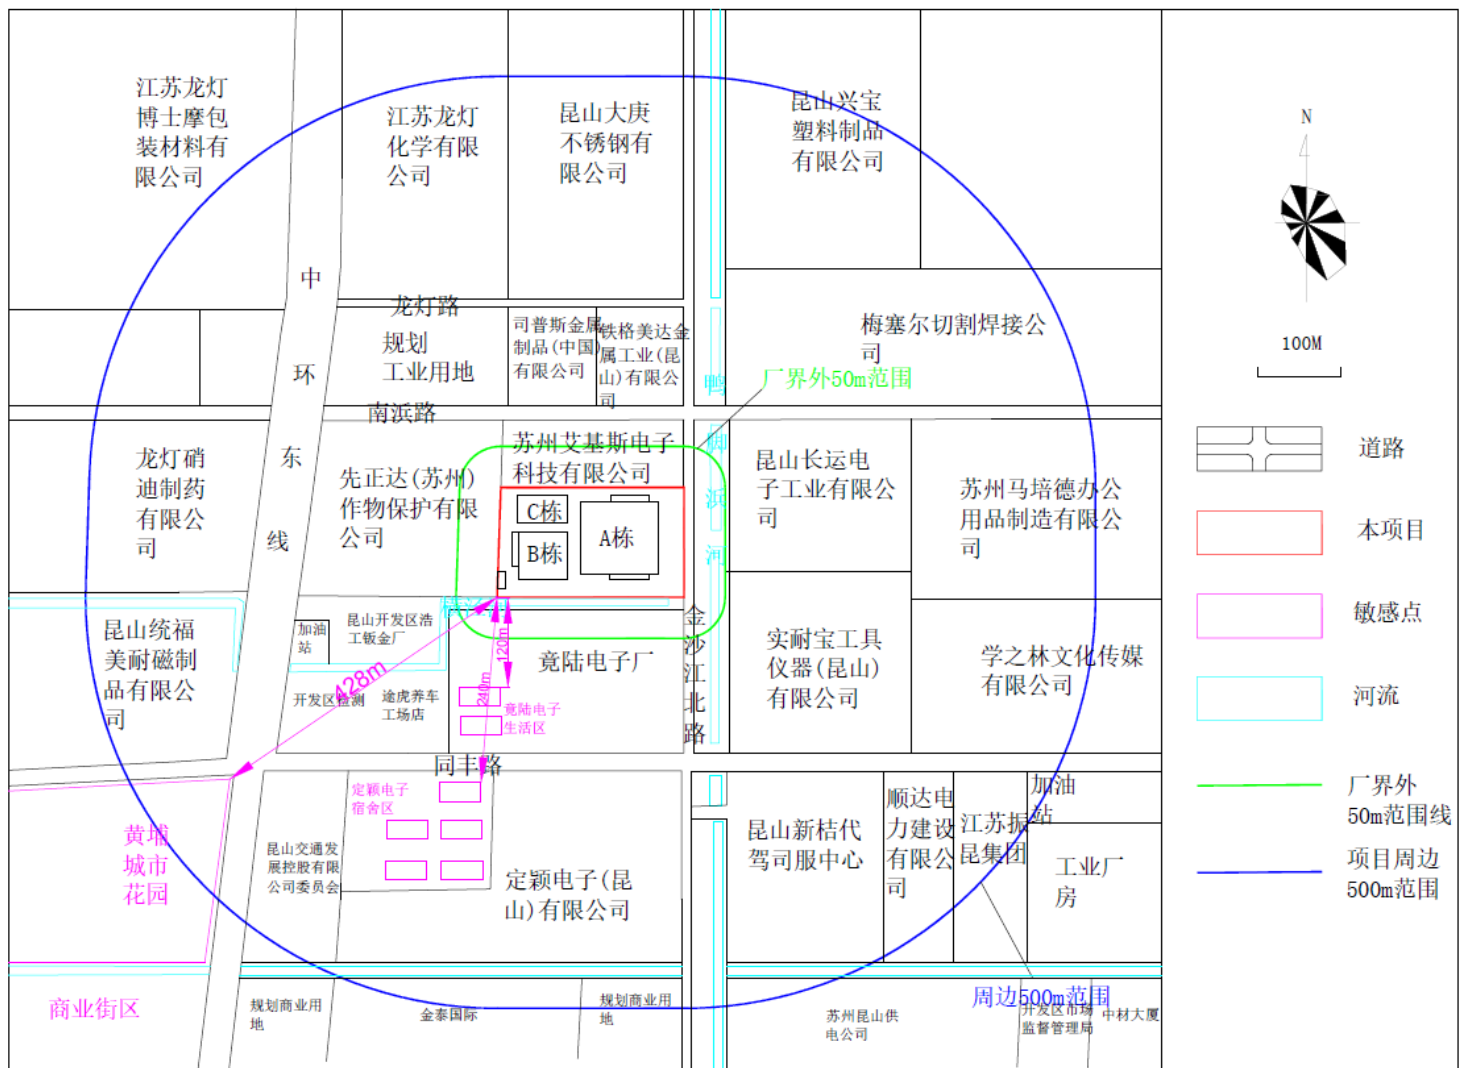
江苏龙灯博士摩包装材料有限公司

江苏龙灯化学有限公司

昆山大庚不锈钢有限公司

昆山兴宝塑料制品有限公司

N

100M

中

环

东

线

龙灯路

规划工业用地

司普斯金属制品(中国)有限公司

铁格美达金属工业(昆山)有限公司

梅塞尔切割焊接公司

鸭

厂界外50m范围

南浜路

龙灯硝迪制药有限公司

先正达(苏州)作物保护有限公司

苏州艾基斯电子科技有限公司

C栋

B栋

A栋

脚

浜

河

昆山长运电子工业有限公司

苏州马培德办公用品制造有限公司

道路

本项目

敏感点

河流

昆山统福美耐磁制品有限公司

加油站

昆山开发区浩工钣金厂

横泾

120m

竟陆电子厂

金沙江北路

实耐宝工具仪器(昆山)有限公司

学之林文化传媒有限公司

428m

开发区检测

途虎养车工场店

240m

竟陆电子生活区

同丰路

黄埔城市花园

定颖电子宿舍区

昆山交通发展控股有限公司委员会

定颖电子(昆山)有限公司

昆山新桔代驾司服中心

顺达电力建设有限公司

江苏振昆集团

加油站

工业厂房

厂界外50m范围线

项目周边500m范围

商业街区

规划商业用地

金泰国际

规划商业用地

苏州昆山供电公司

周边500m范围

开发区市场监督管理局

中材大厦